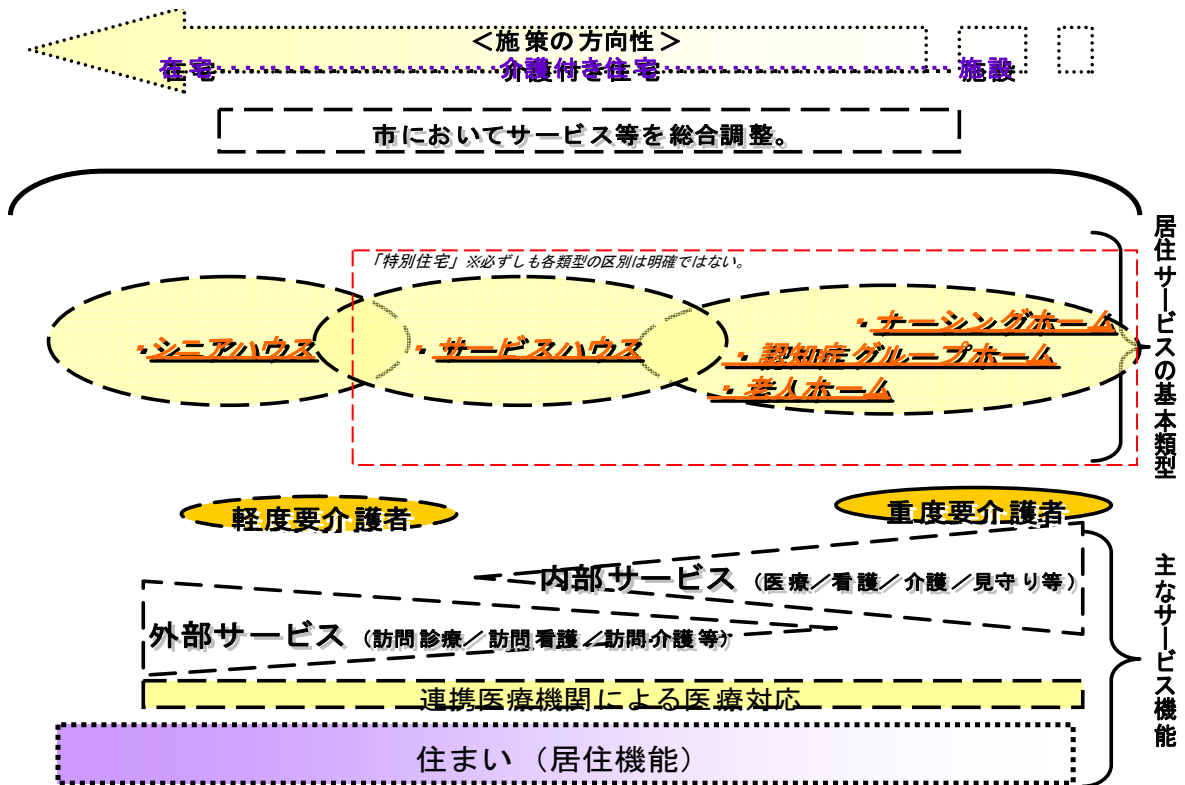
＜施策の方向性＞

在宅　介護付き住宅　施設

市においてサービス等を総合調整。

「特別住宅」※必ずしも各類型の区別は明確ではない。

・シニアハウス

・サービスハウス

・ナーシングホーム
・認知症グループホーム
・老人ホーム

居住サービスの基本類型

軽度要介護者

重度要介護者

内部サービス（医療／看護／介護／見守り等）

外部サービス（訪問診療／訪問看護／訪問介護等）

連携医療機関による医療対応

住まい（居住機能）

主なサービス機能